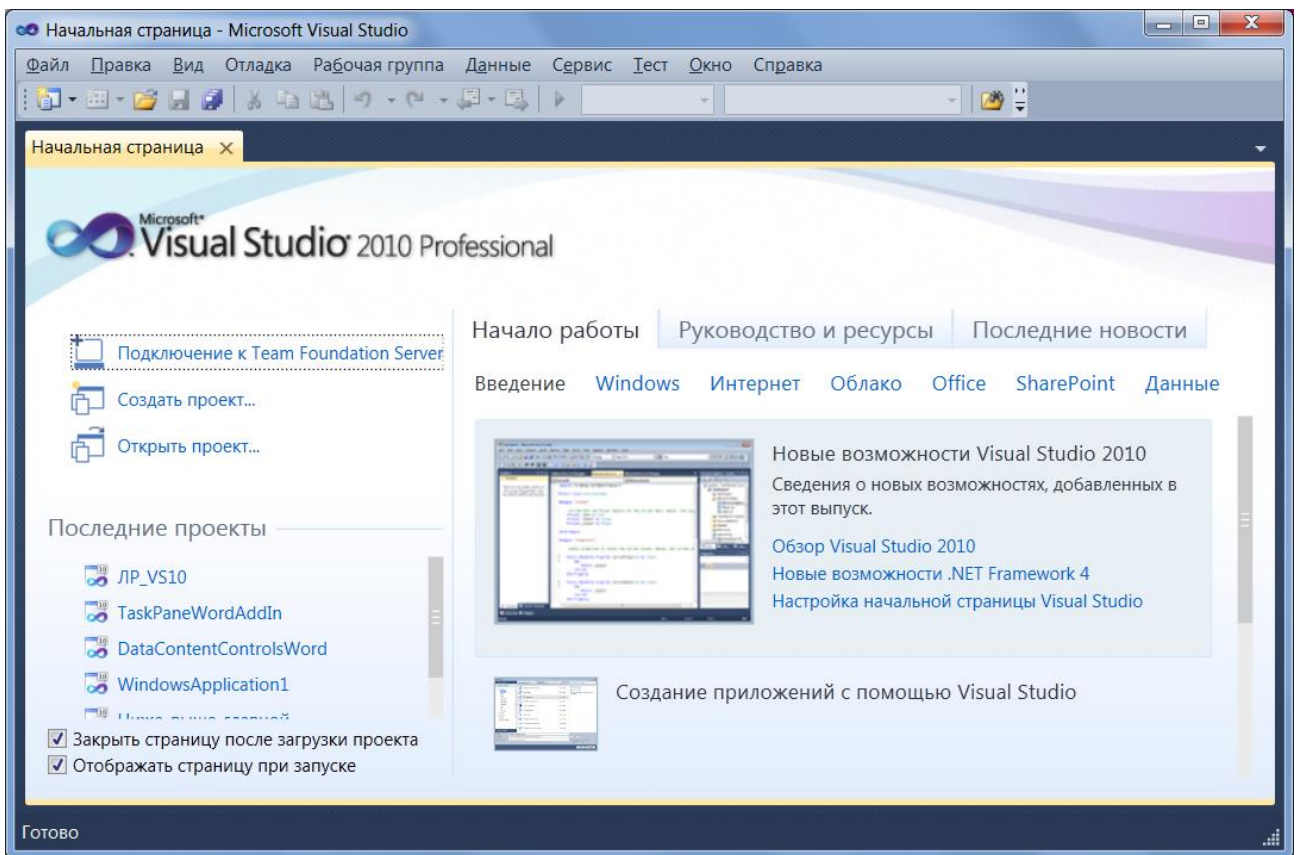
Начальная страница - Microsoft Visual Studio

Файл Правка Вид Отладка Рабочая группа Данные Сервис Тест Окно Справка

Начальная страница ×

Microsoft Visual Studio 2010 Professional

Подключение к Team Foundation Server
Создать проект...
Открыть проект...

Последние проекты

ЛР_VS10
TaskPaneWordAddIn
DataContentControlsWord
WindowsApplication1
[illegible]

Закрыть страницу после загрузки проекта
Отображать страницу при запуске

Начало работы | Руководство и ресурсы | Последние новости

Введение Windows Интернет Облако Office SharePoint Данные

Новые возможности Visual Studio 2010
Сведения о новых возможностях, добавленных в этот выпуск.
Обзор Visual Studio 2010
Новые возможности .NET Framework 4
Настройка начальной страницы Visual Studio

Создание приложений с помощью Visual Studio

Готово